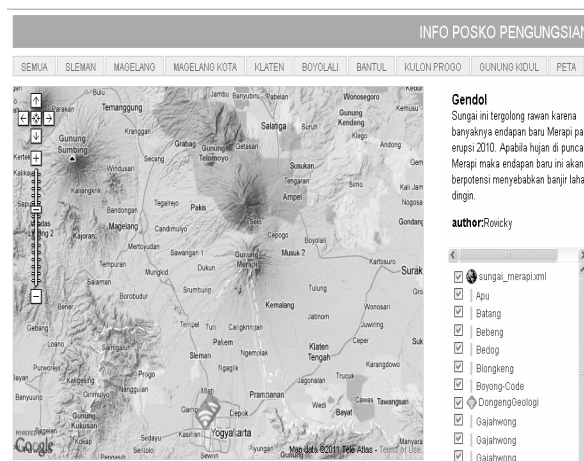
INFO POSKO PENGUNGSIAN

SEMUA | SLEMAN | MAGELANG | MAGELANG KOTA | KLATEN | BOYOLALI | BANTUL | KULON PROGO | GUNUNG KIDUL | PETA

Bulu
Temanggung
Jumo Banyubiru Pabelan
Wonosegoro
Kemusu
Parakan
Gunung Kendeng
Salatiga
Suruh
Kragan
Grabag
Gunung Telomoyo
Getasan
Klego
Andong
Gunung Sumbing
Windusari
Secang
Susukan
Kertek
Tengaran
Kalikajar
Kaliangkrik
Ampel
Simo
Kali Jam
Bandongan
Tegalrejo
Pakis
Nogosa
Magelang
Candimulyo
Gondang
Kajoran
Mertoyudan
Selo
Boyolali
Sawangan
Gunung Merapi
Musuk
Salaman
Mungkid
Dukun
Kartosuro
Surak
Borobudur
Srumbung
Tulung
Bener
Kemalang
Wonosari
Jatinom
Gebang
Tempel
Turi
Cangkringan
Juwiring
Loano
Purworejo
Pakem
Klaten
Ceper
Sleman
Ngemplak
Tengah
Kaligesing
Ngaglik
Jogonalan
Karangdowo
Bayan
Nanggulan
Prambanan
Trucuk
Banyuurip
Mlati
Girimulyo
Wedi
Bayat
Cawas
Tawangsari
Gamping
Depok
Kokap
Kulonprogo
Kasihan
Yogyakarta
Manyaran
Google
Sedayu
Sewon
Map data ©2011 Tele Atlas - Terms of Use

Gendol
Sungai ini tergolong rawan karena banyaknya endapan baru Merapi pa erupsi 2010. Apabila hujan di punca Merapi maka endapan baru ini akan berpotensi menyebabkan banjir laha dingin.

author:Rovicky

sungai_merapi.xml
Apu
Batang
Bebeng
Bedog
Blongkeng
Boyong-Code
DongengGeologi
Gajahwong
Gajahwong
Gajahwong